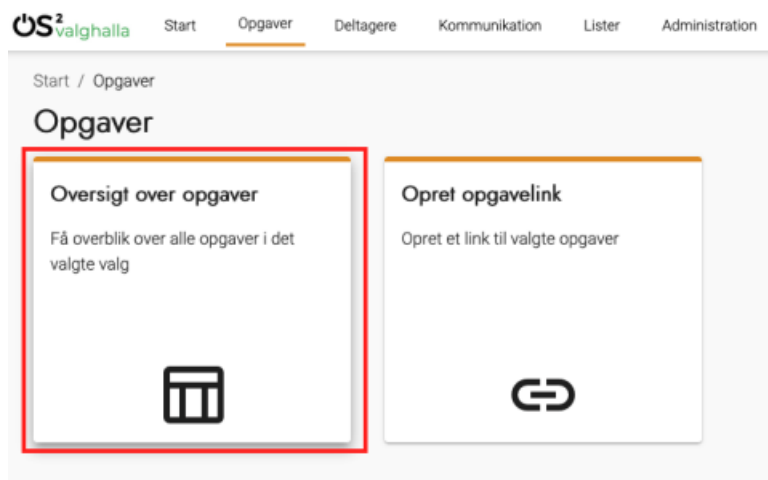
OS² valghalla

Start Opgaver Deltagere Kommunikation Lister Administration

Start / Opgaver

Opgaver

Oversigt over opgaver

Få overblik over alle opgaver i det valgte valg

Opret opgavelink

Opret et link til valgte opgaver